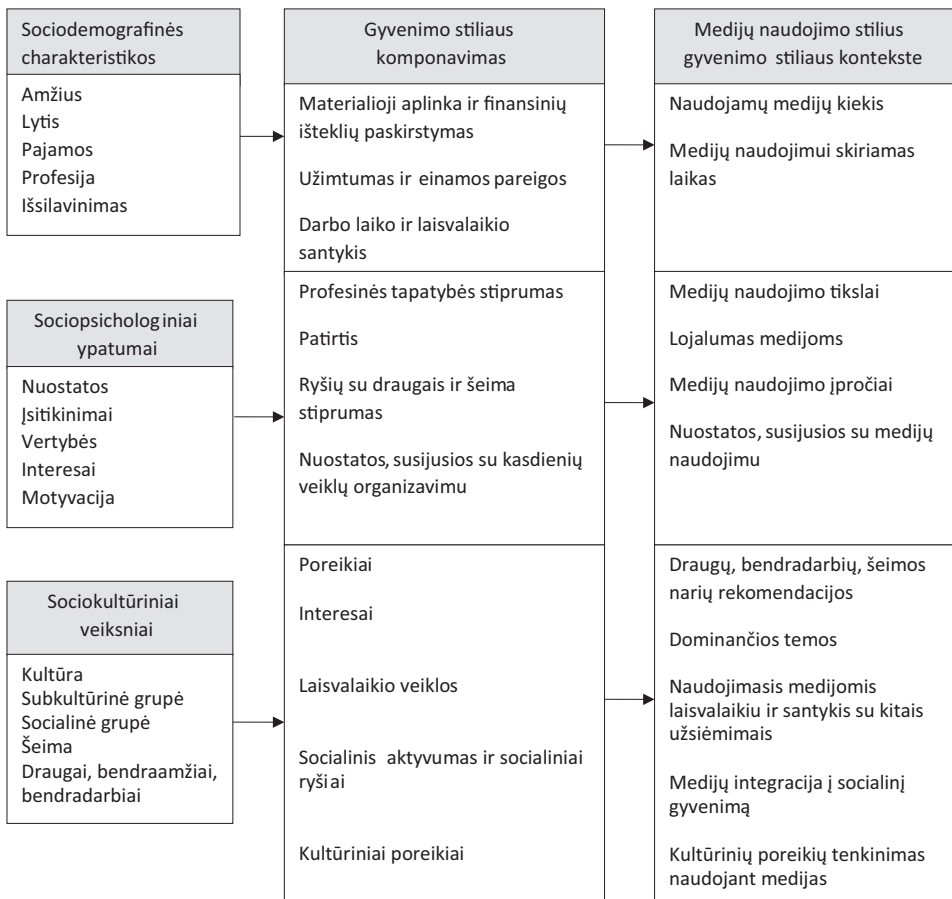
Sociodemografinės charakteristikos

Amžius
Lytis
Pajamos
Profesija
Išsilavinimas

Sociopsichologiniai ypatumai

Nuostatos
Įsitikinimai
Vertybės
Interesai
Motyvacija

Sociokultūriniai veiksniai

Kultūra
Subkultūrinė grupė
Socialinė grupė
Šeima
Draugai, bendraamžiai, bendradarbiai

Gyvenimo stiliaus komponavimas

Materialioji aplinka ir finansinių išteklių paskirstymas

Užimtumas ir einamos pareigos

Darbo laiko ir laisvalaikio santykis

Profesinės tapatybės stiprumas

Patirtis

Ryšių su draugais ir šeima stiprumas

Nuostatos, susijusios su kasdienių veiklų organizavimu

Poreikiai

Interesai

Laisvalaikio veiklos

Socialinis aktyvumas ir socialiniai ryšiai

Kultūriniai poreikiai

Medijų naudojimo stilius gyvenimo stiliaus kontekste

Naudojamų medijų kiekis

Medijų naudojimui skiriamas laikas

Medijų naudojimo tikslai

Lojalumas medijoms

Medijų naudojimo įpročiai

Nuostatos, susijusios su medijų naudojimu

Draugų, bendradarbių, šeimos narių rekomendacijos

Dominančios temos

Naudojimasis medijomis laisvalaikiu ir santykis su kitais užsiėmimais

Medijų integracija į socialinį gyvenimą

Kultūrinių poreikių tenkinimas naudojant medijas